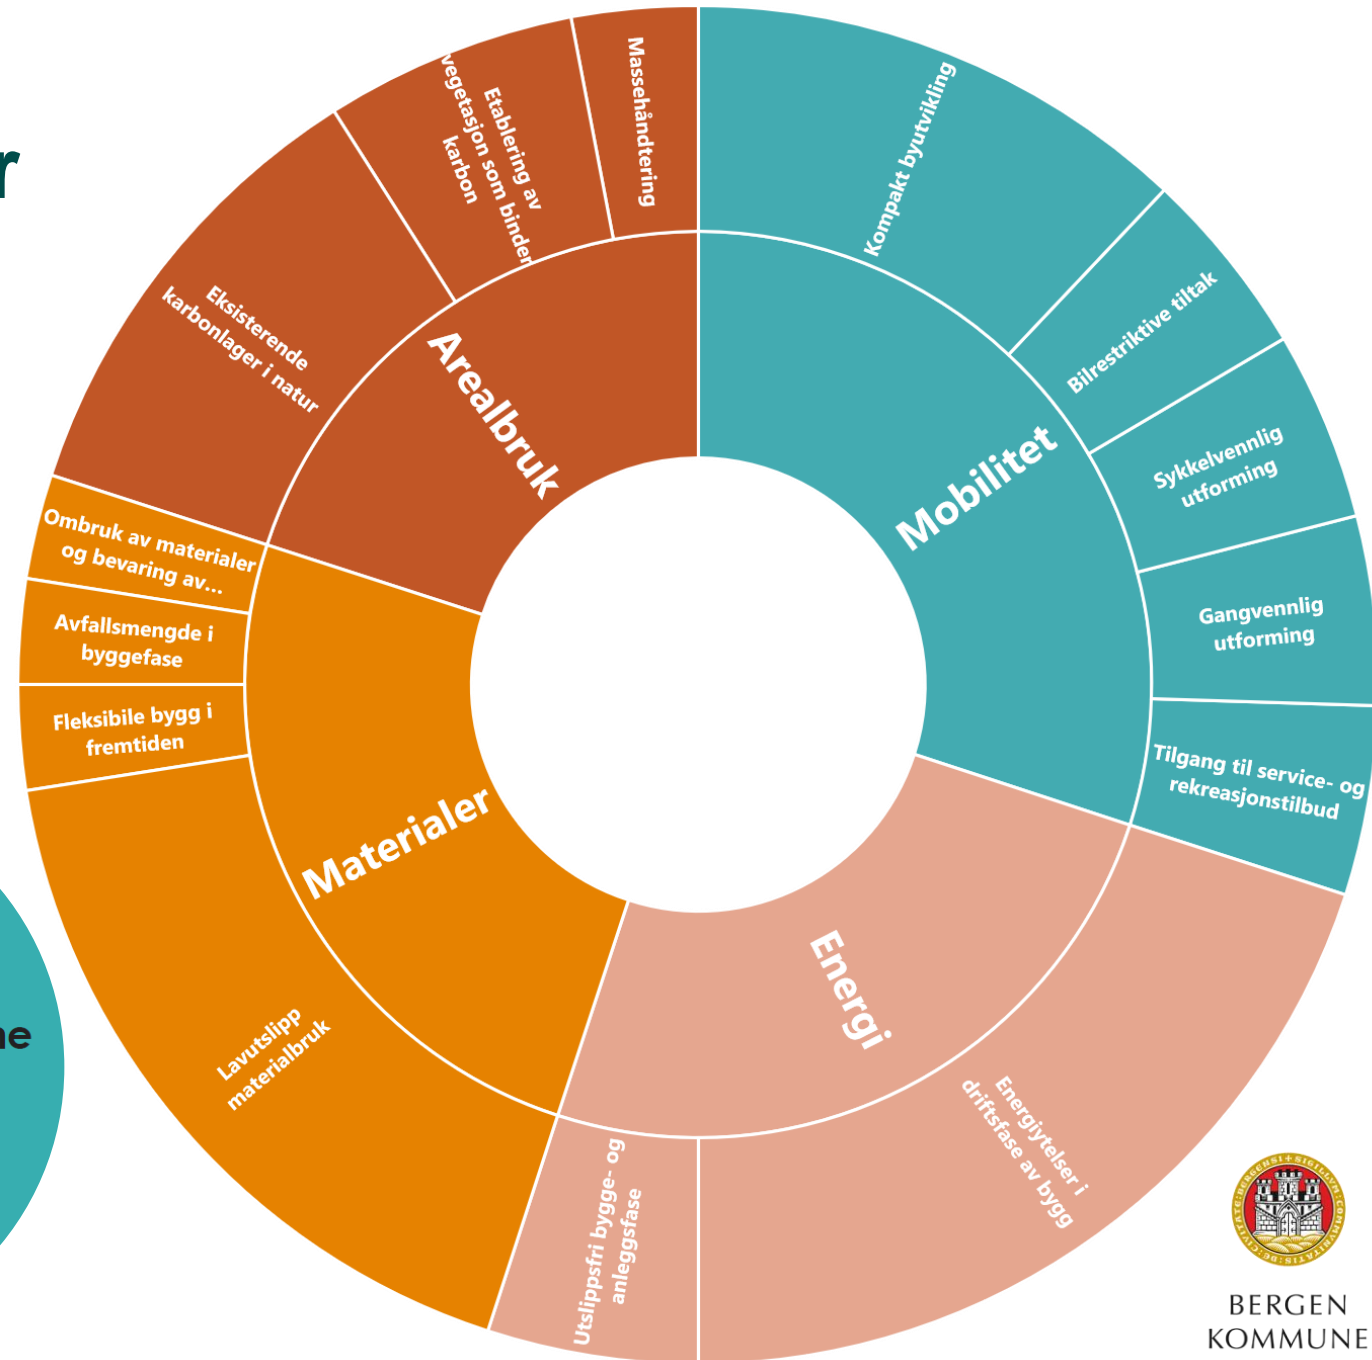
r

ne

Arealbruk

Massehåndtering

Etablering av vegetasjon som binder karbon

Eksisterende karbonlager i natur

Mobilitet

Kompakt byutvikling

Bilrestriktive tiltak

Sykkelvennlig utforming

Gangvennlig utforming

Tilgang til service- og rekreasjonstilbud

Energi

Energiytelser i driftsfase av bygg

Utslippsfri bygge- og anleggsfase

Materialer

Ombruk av materialer og bevaring av...

Avfallsmengde i byggefase

Fleksibile bygg i fremtiden

Lavutslipp materialbruk

BERGEN KOMMUNE